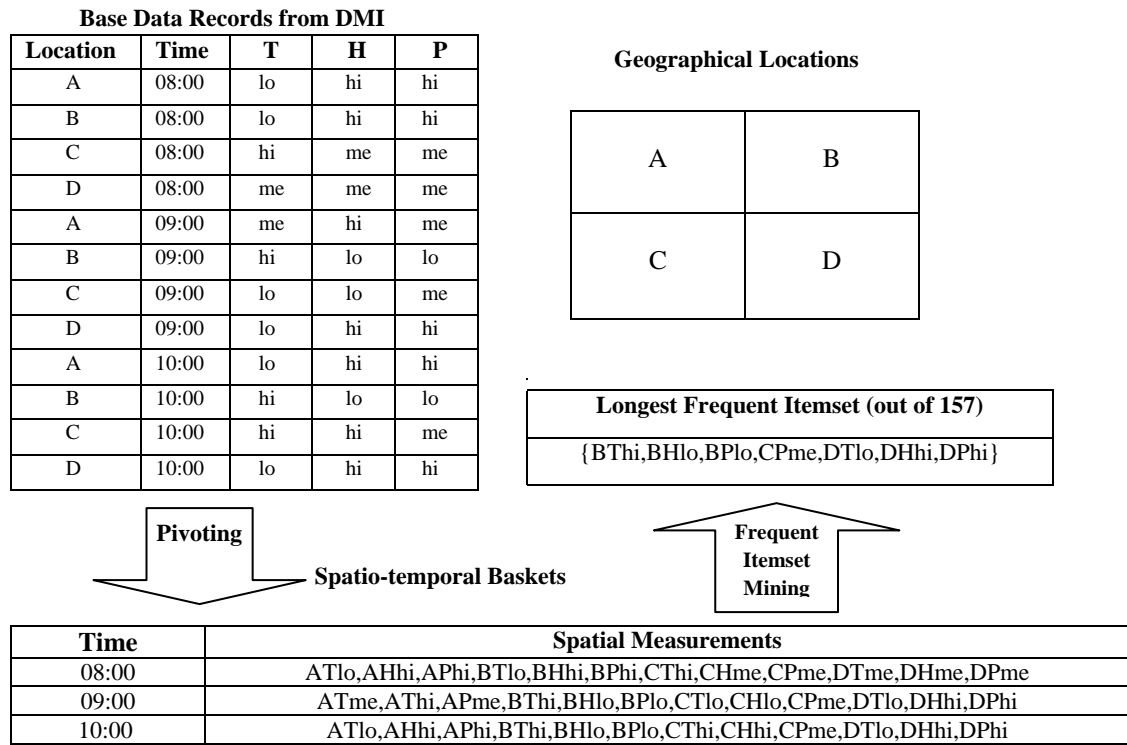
Base Data Records from DMI

| Location | Time | T | H | P |
|---|---|---|---|---|
| A | 08:00 | lo | hi | hi |
| B | 08:00 | lo | hi | hi |
| C | 08:00 | hi | me | me |
| D | 08:00 | me | me | me |
| A | 09:00 | me | hi | me |
| B | 09:00 | hi | lo | lo |
| C | 09:00 | lo | lo | me |
| D | 09:00 | lo | hi | hi |
| A | 10:00 | lo | hi | hi |
| B | 10:00 | hi | lo | lo |
| C | 10:00 | hi | hi | me |
| D | 10:00 | lo | hi | hi |

Geographical Locations

| A | B |
|---|---|
| C | D |

Longest Frequent Itemset (out of 157)

{BThi,BHlo,BPlo,CPme,DTlo,DHhi,DPhi}

Pivoting

Spatio-temporal Baskets

Frequent Itemset Mining

| Time | Spatial Measurements |
|---|---|
| 08:00 | ATlo,AHhi,APhi,BTlo,BHhi,BPhi,CThi,CHme,CPme,DTme,DHme,DPme |
| 09:00 | ATme,AThi,APme,BThi,BHlo,BPlo,CTlo,CHlo,CPme,DTlo,DHhi,DPhi |
| 10:00 | ATlo,AHhi,APhi,BThi,BHlo,BPlo,CThi,CHhi,CPme,DTlo,DHhi,DPhi |